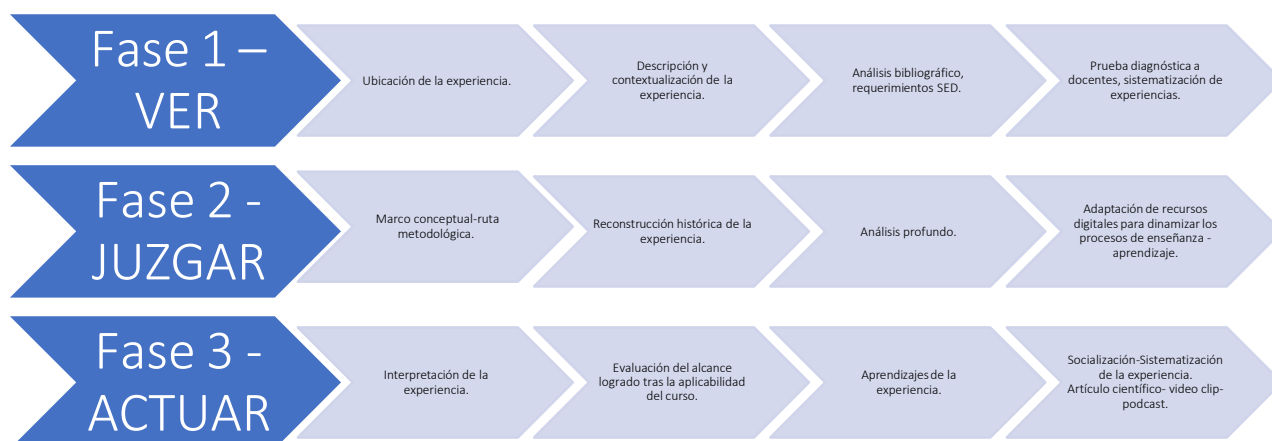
Fase 1 – VER

Ubicación de la experiencia.

Descripción y contextualización de la experiencia.

Análisis bibliográfico, requerimientos SED.

Prueba diagnóstica a docentes, sistematización de experiencias.

Fase 2 - JUZGAR

Marco conceptual-ruta metodológica.

Reconstrucción histórica de la experiencia.

Análisis profundo.

Adaptación de recursos digitales para dinamizar los procesos de enseñanza - aprendizaje.

Fase 3 - ACTUAR

Interpretación de la experiencia.

Evaluación del alcance logrado tras la aplicabilidad del curso.

Aprendizajes de la experiencia.

Socialización-Sistematización de la experiencia. Artículo científico- video clip- podcast.